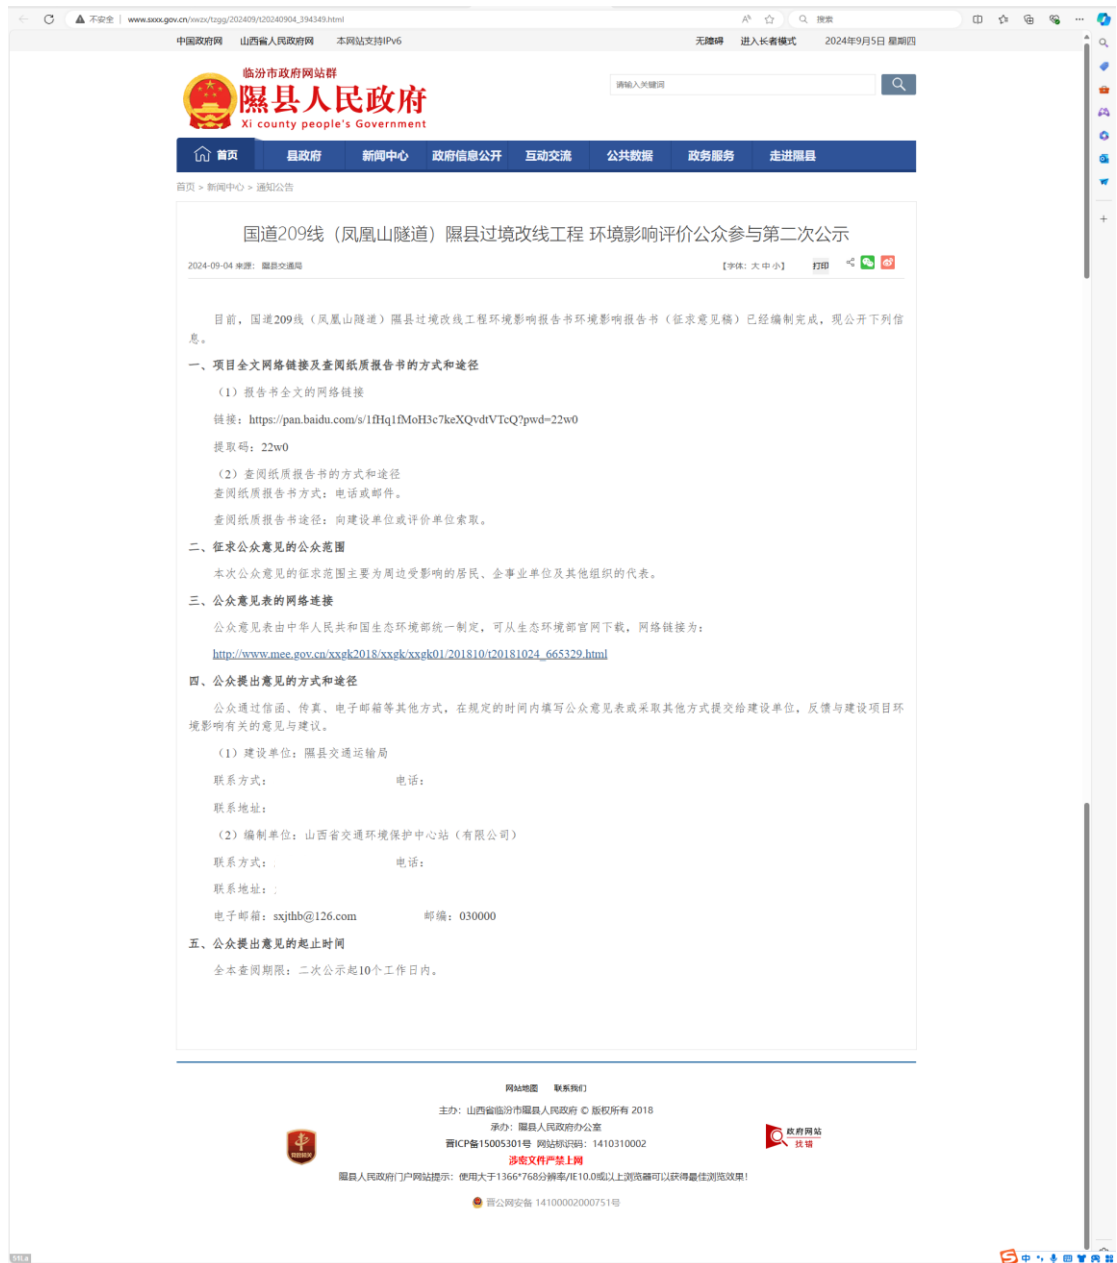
不安全 | www.sxxx.gov.cn/xwzx/tzgg/202409/t20240904_394349.html

搜索

中国政府网 山西省人民政府网 本网站支持IPv6

无障碍 进入长者模式 2024年9月5日 星期四

临汾市政府网站群
隰县人民政府
Xi county people's Government

请输入关键词

首页 县政府 新闻中心 政府信息公开 互动交流 公共数据 政务服务 走进隰县

首页 > 新闻中心 > 通知公告

国道209线（凤凰山隧道）隰县过境改线工程 环境影响评价公众参与第二次公示

2024-09-04 来源： 隰县交通局

【字体：大 中 小】 打印

目前，国道209线（凤凰山隧道）隰县过境改线工程环境影响报告书环境影响报告书（征求意见稿）已经编制完成，现公开下列信息。

一、项目全文网络链接及查阅纸质报告书的方式和途径

（1）报告书全文的网络链接

链接：https://pan.baidu.com/s/1fHq1fMoH3c7keXQvdtVTcQ?pwd=22w0

提取码：22w0

（2）查阅纸质报告书的方式和途径

查阅纸质报告书方式：电话或邮件。

查阅纸质报告书途径：向建设单位或评价单位索取。

二、征求公众意见的公众范围

本次公众意见的征求范围主要为周边受影响的居民、企事业单位及其他组织的代表。

三、公众意见表的网络连接

公众意见表由中华人民共和国生态环境部统一制定，可从生态环境部官网下载，网络链接为：

http://www.mee.gov.cn/xxgk2018/xxgk/xxgk01/201810/t20181024_665329.html

四、公众提出意见的方式和途径

公众通过信函、传真、电子邮箱等其他方式，在规定的时间内填写公众意见表或采取其他方式提交给建设单位，反馈与建设项目环境影响有关的意见与建议。

（1）建设单位：隰县交通运输局

联系方式： 电话：

联系地址：

（2）编制单位：山西省交通环境保护中心站（有限公司）

联系方式： 电话：

联系地址：

电子邮箱：sxjthb@126.com 邮编：030000

五、公众提出意见的起止时间

全本查阅期限：二次公示起10个工作日内。

网站地图 联系我们

主办：山西省临汾市隰县人民政府 © 版权所有 2018

承办：隰县人民政府办公室

晋ICP备15005301号 网站标识码：1410310002

涉密文件严禁上网

隰县人民政府门户网站提示：使用大于1366*768分辨率/IE10.0或以上浏览器可以获得最佳浏览效果！

晋公网安备 14100002000751号

政府网站 找错